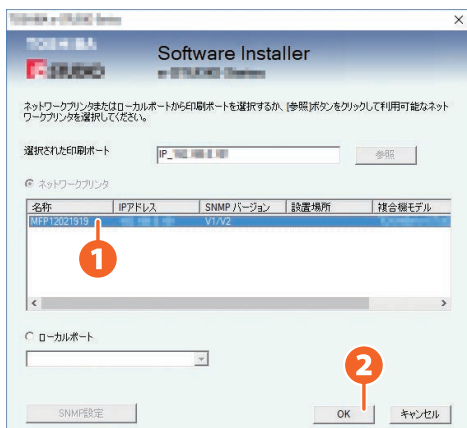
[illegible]

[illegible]

Software Installer

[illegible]

ネットワークプリンタまたはローカルポートから印刷ポートを選択するか、[参照]ボタンをクリックして利用可能なネットワークプリンタを選択してください。

選択された印刷ポート

IP_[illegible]

参照

ネットワークプリンタ

| 名称 | IPアドレス | SNMP バージョン | 設置場所 | 複合機モデル |
|---|---|---|---|---|
| MFP12021919 | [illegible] | V1/V2 | | |

1

ローカルポート

2

SNMP設定

OK

キャンセル